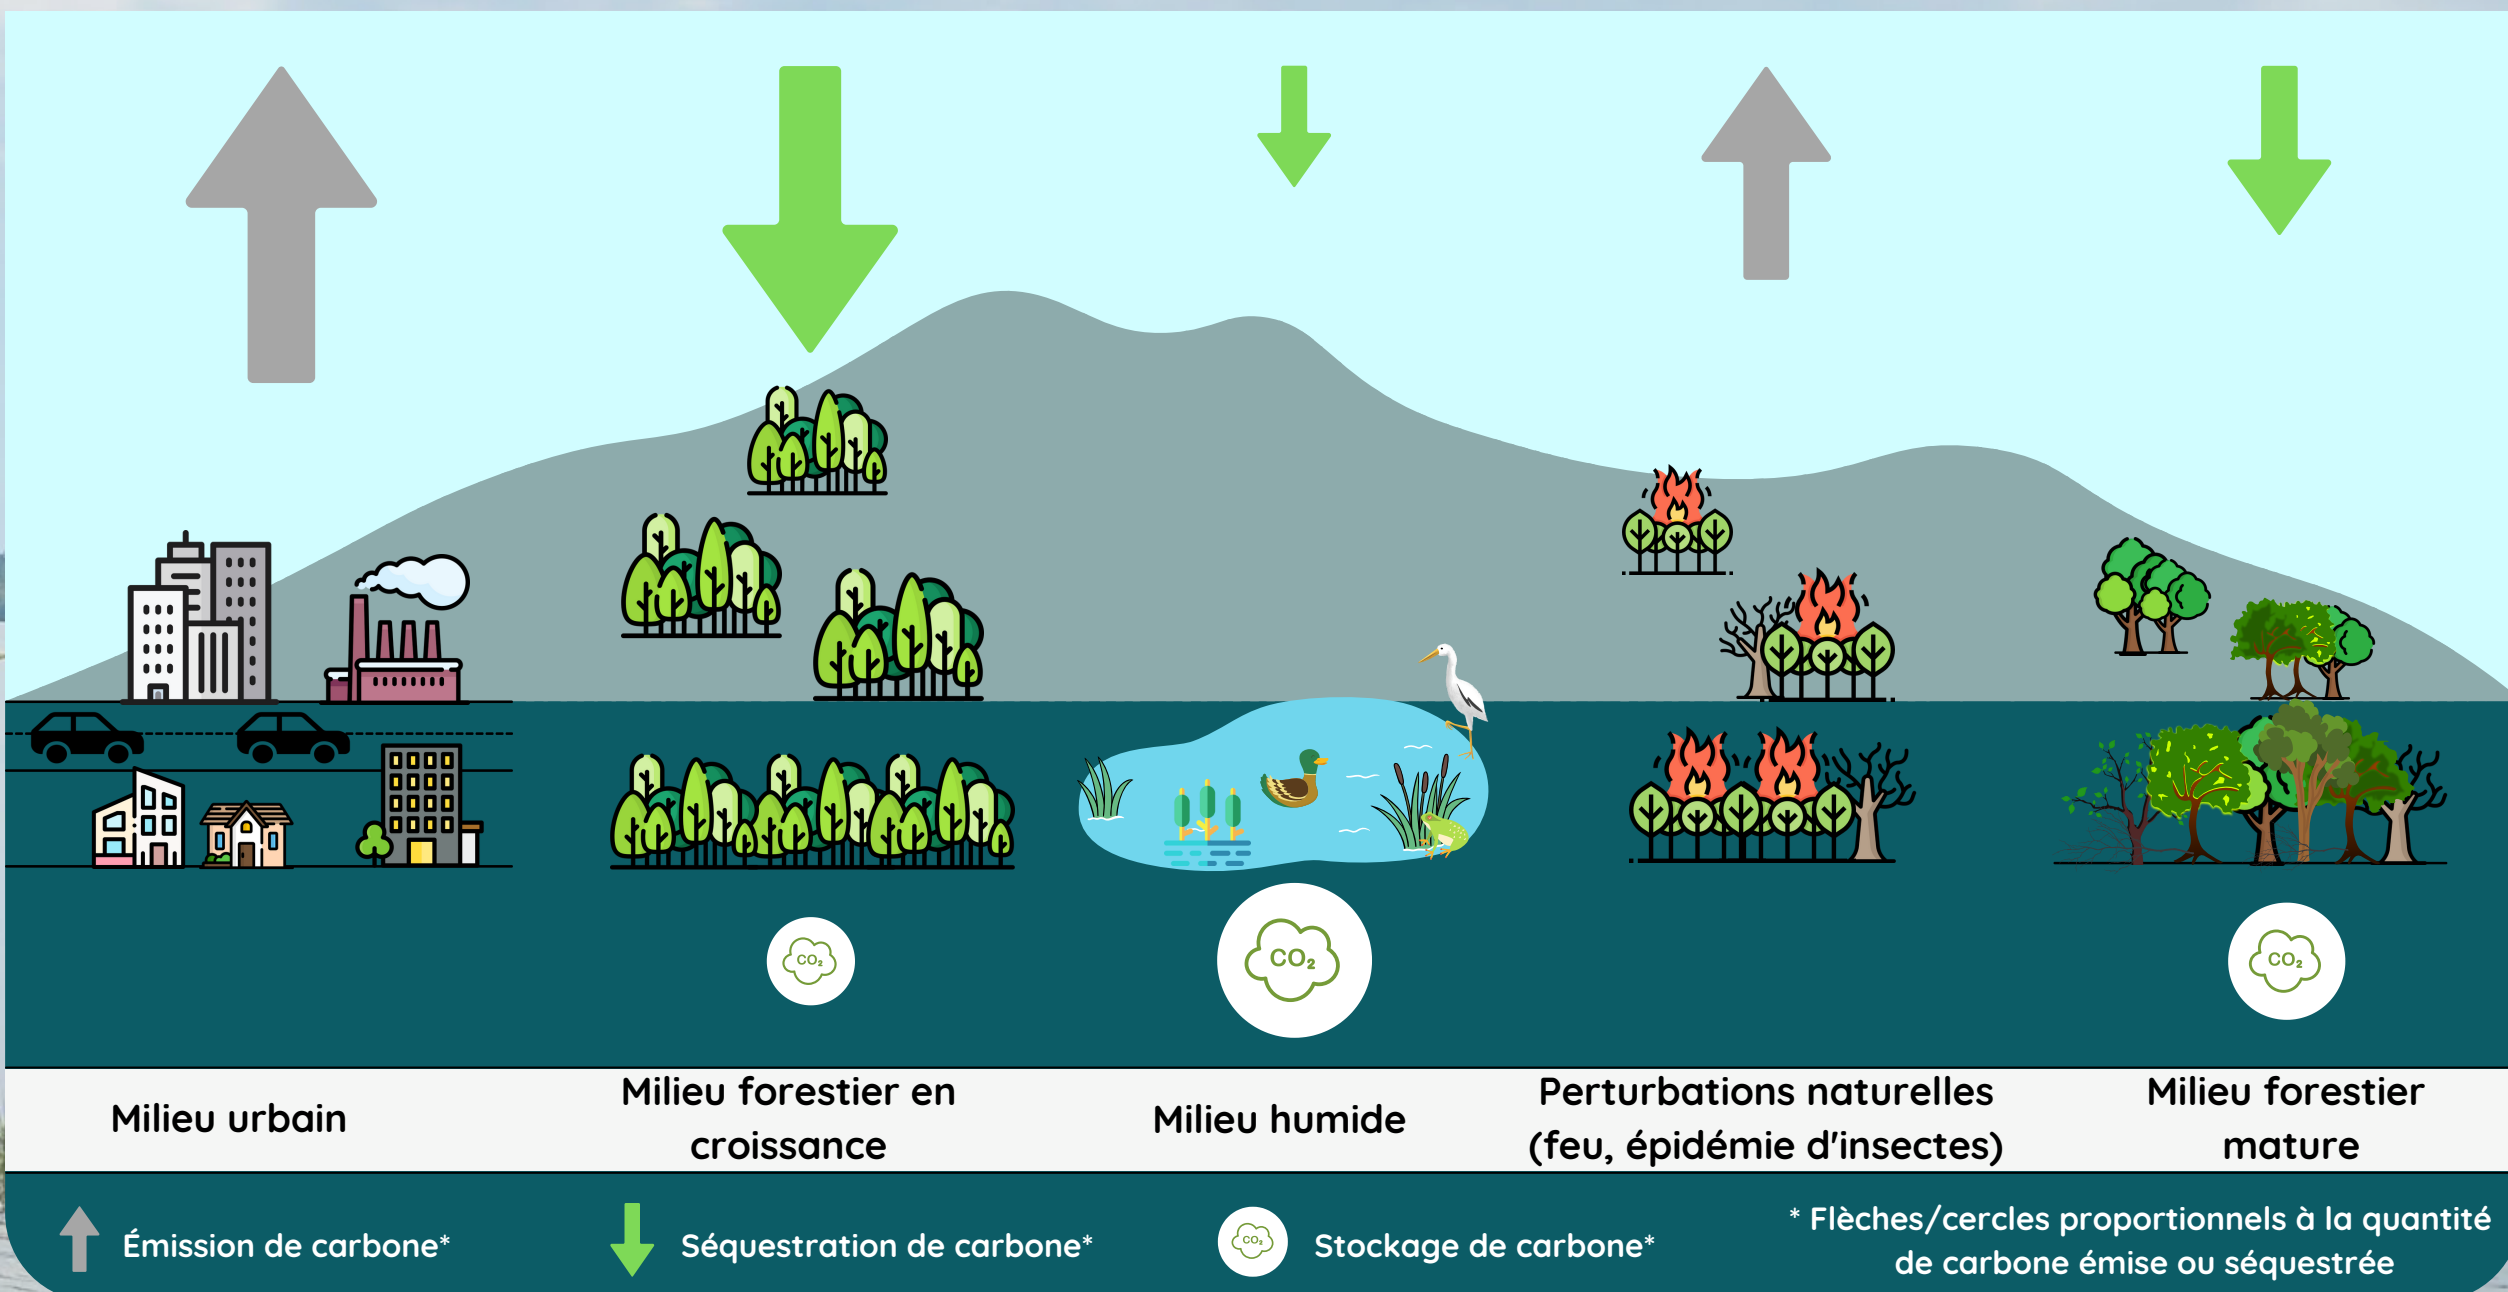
$CO_2$

$CO_2$

$CO_2$

Milieu urbain

Milieu forestier en croissance

Milieu humide

Perturbations naturelles (feu, épidémie d'insectes)

Milieu forestier mature

Émission de carbone*

Séquestration de carbone*

$CO_2$ Stockage de carbone*

* Flèches/cercles proportionnels à la quantité de carbone émise ou séquestrée